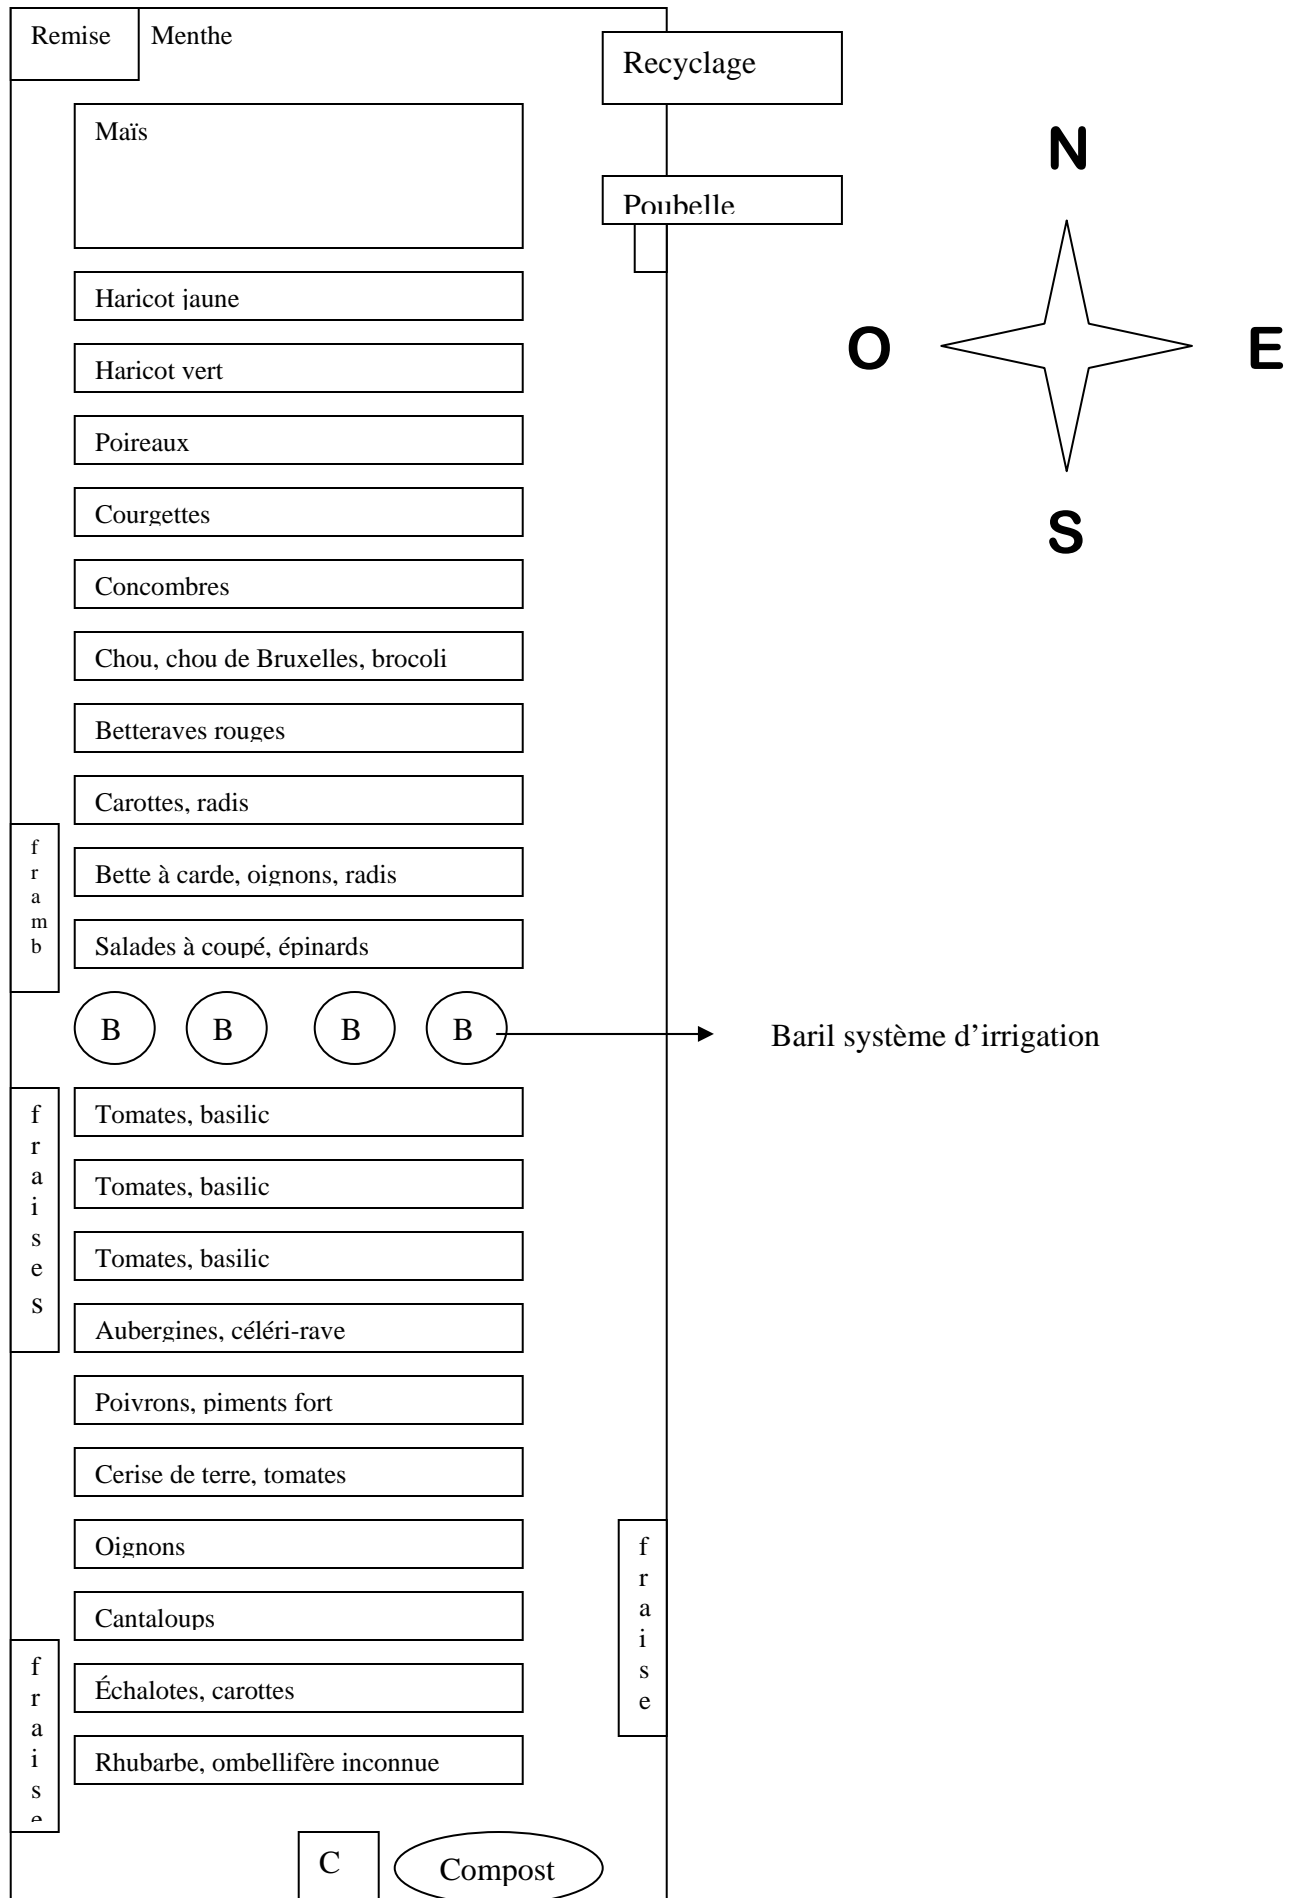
Remise

Menthe

Recyclage

Poubelle

N

O

E

S

Maïs

Haricot jaune

Haricot vert

Poireaux

Courgettes

Concombres

Chou, chou de Bruxelles, brocoli

Betteraves rouges

Carottes, radis

framb

Bette à carde, oignons, radis

Salades à coupé, épinards

B B B B

Baril système d'irrigation

fraises

Tomates, basilic

Tomates, basilic

Tomates, basilic

Aubergines, céléri-rave

Poivrons, piments fort

Cerise de terre, tomates

Oignons

Cantaloups

fraise

Échalotes, carottes

Rhubarbe, ombellifère inconnue

frais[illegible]

C

Compost